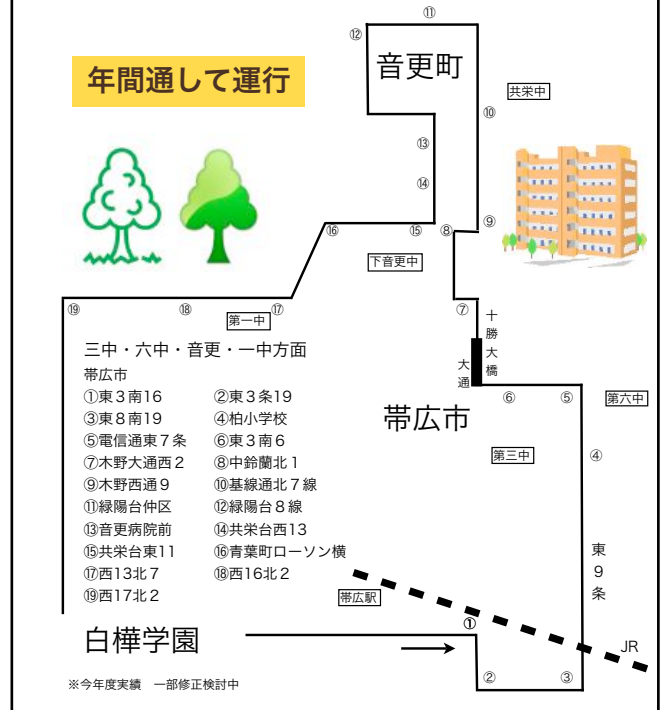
年間通して運行

⑪
⑫
音更町
共栄中
⑩
⑬
⑭
⑨
⑯
⑮
⑧
下音更中
⑲
⑱
⑰
第一中
⑦
十勝大橋
大通
三中・六中・音更・一中方面

帯広市
①東３南16　②東３条19
③東８南19　④柏小学校
⑤電信通東７条　⑥東３南６
⑦木野大通西２　⑧中鈴蘭北１
⑨木野西通９　⑩基線通北７線
⑪緑陽台仲区　⑫緑陽台８線
⑬音更病院前　⑭共栄台西13
⑮共栄台東11　⑯青葉町ローソン横
⑰西13北７　⑱西16北２
⑲西17北２

⑥
⑤
第六中
帯広市
第三中
④
東
９
条
帯広駅
白樺学園
①
JR
②
③
※今年度実績　一部修正検討中